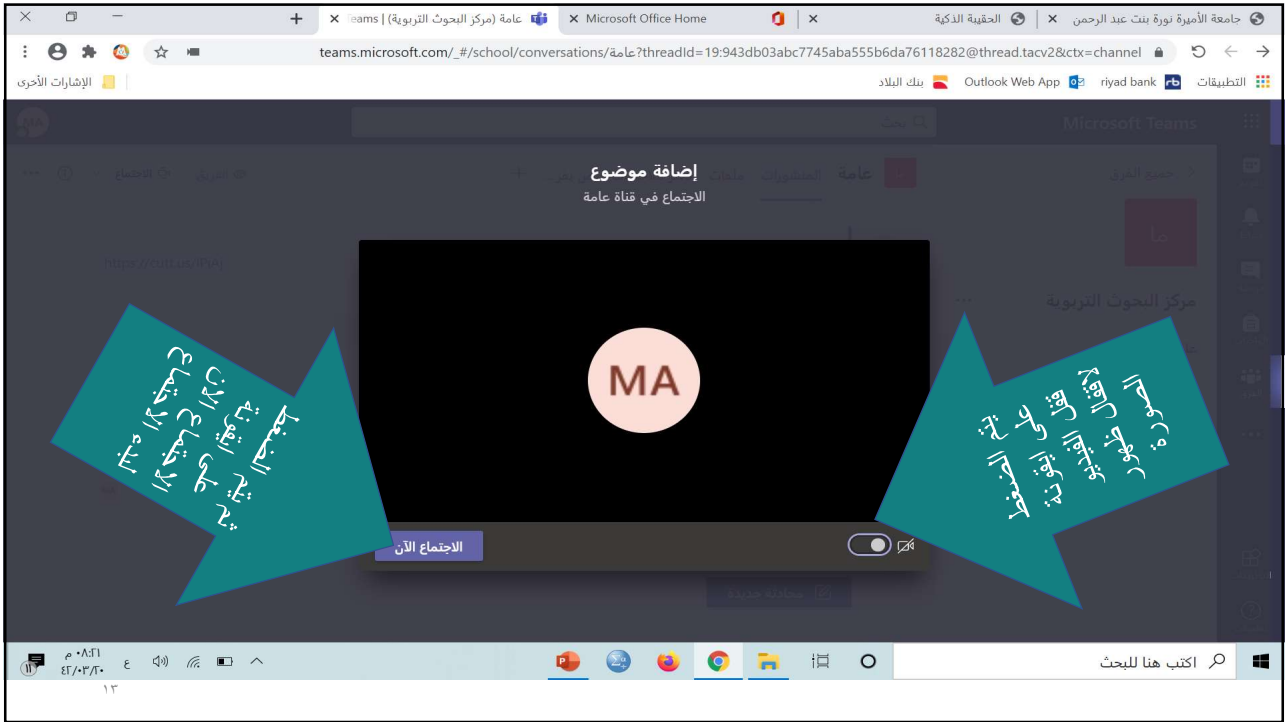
جامعة الأميرة نورة بنت عبد الرحمن ×
الحقيبة الذكية ×
Microsoft Office Home ×
عامة (مركز البحوث التربوية) | Teams ×
+

teams.microsoft.com/_#/school/conversations/عامة?threadId=19:943db03abc7745aba555b6da76118282@thread.tacv2&ctx=channel

التطبيقات riyad bank Outlook Web App بنك البلاد
الإشارات الأخرى

Microsoft Teams

إضافة موضوع
الاجتماع في قناة عامة

MA

الاجتماع الآن

مركز البحوث التربوية

تم الضغط على قفل الفيديو لظهور الصورة

ثم الضغط على الاجتماع الآن ليتم بدء الاجتماع

اكتب هنا للبحث

٠٨:٢١ م
٤٢/٠٣/٢٠
ع
١٣